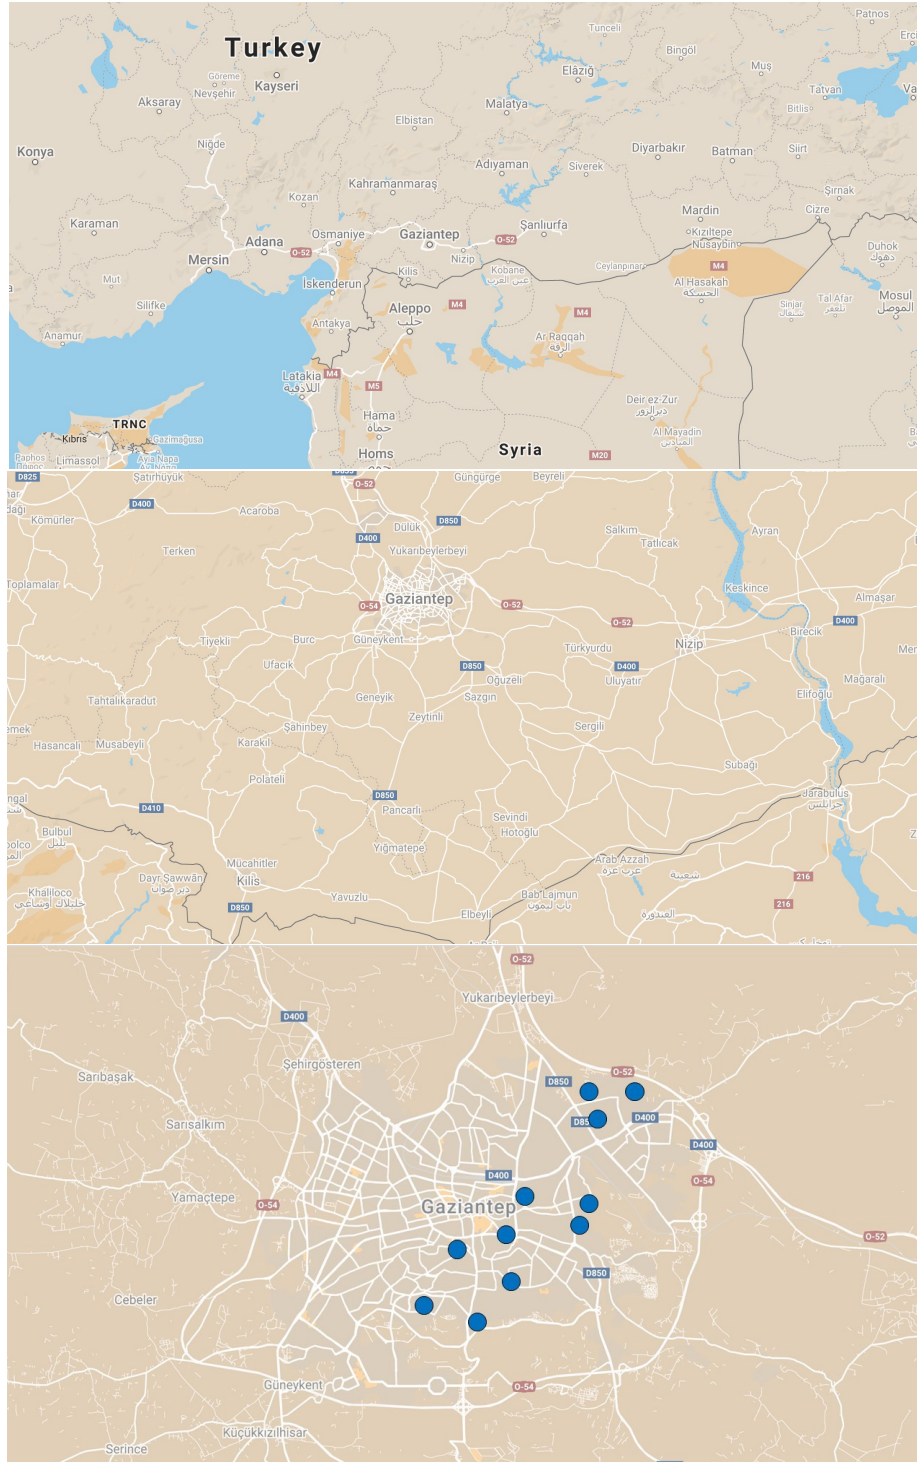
Turkey
Patnos
Erciş
Tunceli
Bingöl
Elâzığ
Muş
Van
Tatvan
Bitlis
Göreme
Nevşehir
Kayseri
Aksaray
Malatya
Elbistan
Konya
Niğde
Diyarbakır
Batman
Siirt
Adıyaman
Siverek
Şırnak
Kahramanmaraş
Kozan
Mardin
Cizre
Karaman
Kızıltepe
Nusaybin
Duhok
دهوك
Osmaniye
Gaziantep
O-52
Şanlıurfa
Adana
O-52
Mersin
Nizip
Kilis
Kobane
عين العرب
Ceylanpınar
M4
Al Hasakah
الحسكة
Mut
İskenderun
Aleppo
حلب
M4
Silifke
Mosul
الموصل
Sinjar
سنجار
Tal Afar
تلعفر
Antakya
M4
Ar Raqqah
الرقة
Anamur
Latakia
اللاذقية
M4
M5
Hama
حماة
Deir ez-Zur
دير الزور
TRNC
Kıbrıs
Gazimağusa
Al Mayadin
الميادين
Paphos
Limassol
Ayia Napa
Homs
Syria
M20

D825
Şatırhüyük
O-52
Güngörge
Beyreli
D400
Acaroba
Kömürler
Dülük
D850
D400
Yukarıbeylerbeyi
Salkım
Ayran
Terken
Tatlıcak
Keskince
Toplamalar
Gaziantep
O-54
O-52
O-52
Almaşar
Birecik
D400
Tiyekli
Burç
Güneykent
Nizip
Ufacık
Türkyurdu
D850
D400
Oğuzeli
Uluyatır
Mağaralı
Tahtalıkaradut
Sazgın
Geneyik
Elifoğlu
Zeytinli
Sergili
Hasancalı
Musabeyli
Şahinbey
Karakil
Subaği
Polateli
D410
Jarabulus
جرابلس
D850
Pancarlı
Bulbul
بلبل
Sevindi
Hotoğlu
Yiğmatepe
Mucahitler
Arab Azzah
عرب عزة
Dayr Sawwan
دير صوان
Kilis
216
Khalloco
Yavuzlu
Bab Lajmun
باب ليمون
216
D850
Elbeyli

O-52
Yukarıbeylerbeyi
D400
Şehirgösteren
Sarıbaşak
D850
O-52
D400
D850
Sarısalkım
D400
D400
O-54
Yamaçtepe
O-54
Gaziantep
O-52
D850
Cebeler
Güneykent
O-54
Küçükkızılhisar
Serince